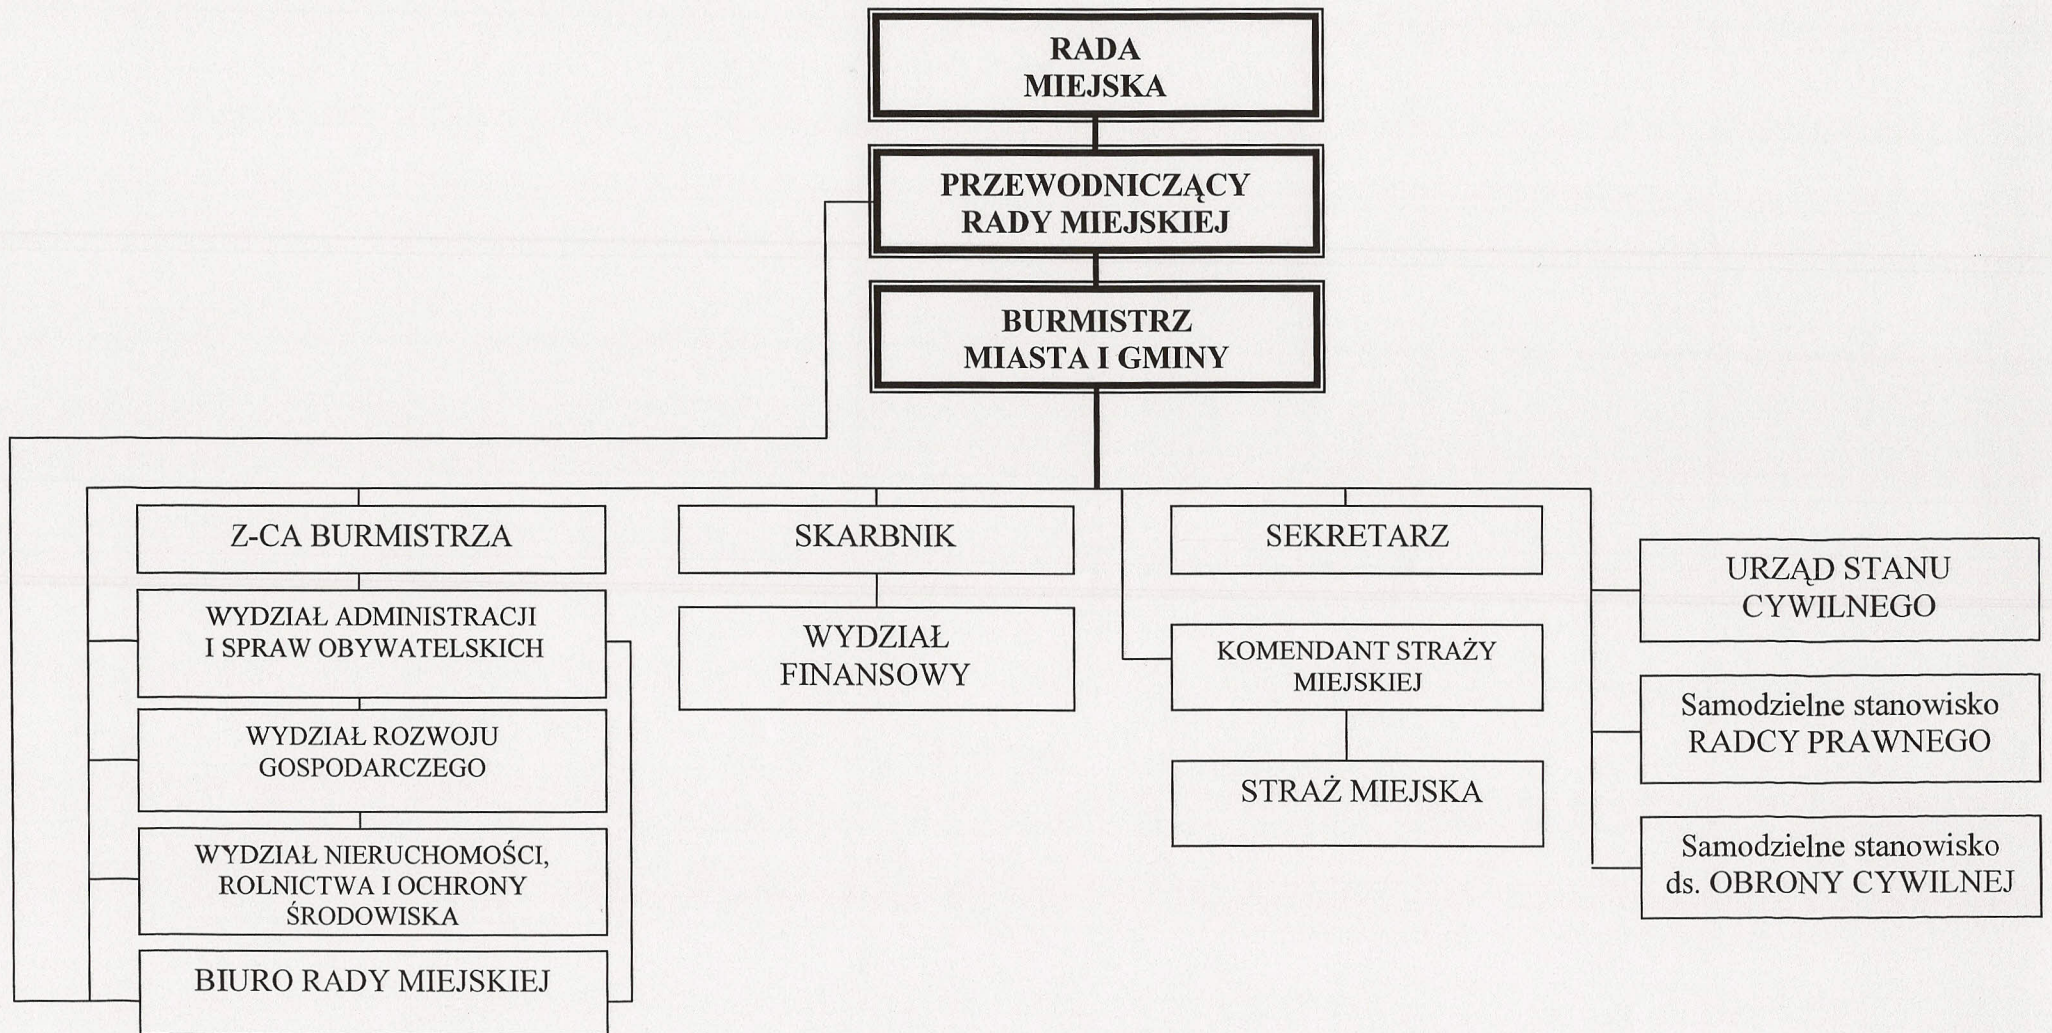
RADA MIEJSKA

PRZEWODNICZĄCY RADY MIEJSKIEJ

BURMISTRZ MIASTA I GMINY

Z-CA BURMISTRZA

WYDZIAŁ ADMINISTRACJI I SPRAW OBYWATELSKICH

WYDZIAŁ ROZWOJU GOSPODARCZEGO

WYDZIAŁ NIERUCHOMOŚCI, ROLNICTWA I OCHRONY ŚRODOWISKA

BIURO RADY MIEJSKIEJ

SKARBNIK

WYDZIAŁ FINANSOWY

SEKRETARZ

KOMENDANT STRAŻY MIEJSKIEJ

STRAŻ MIEJSKA

URZĄD STANU CYWILNEGO

Samodzielne stanowisko RADCY PRAWNEGO

Samodzielne stanowisko ds. OBRONY CYWILNEJ